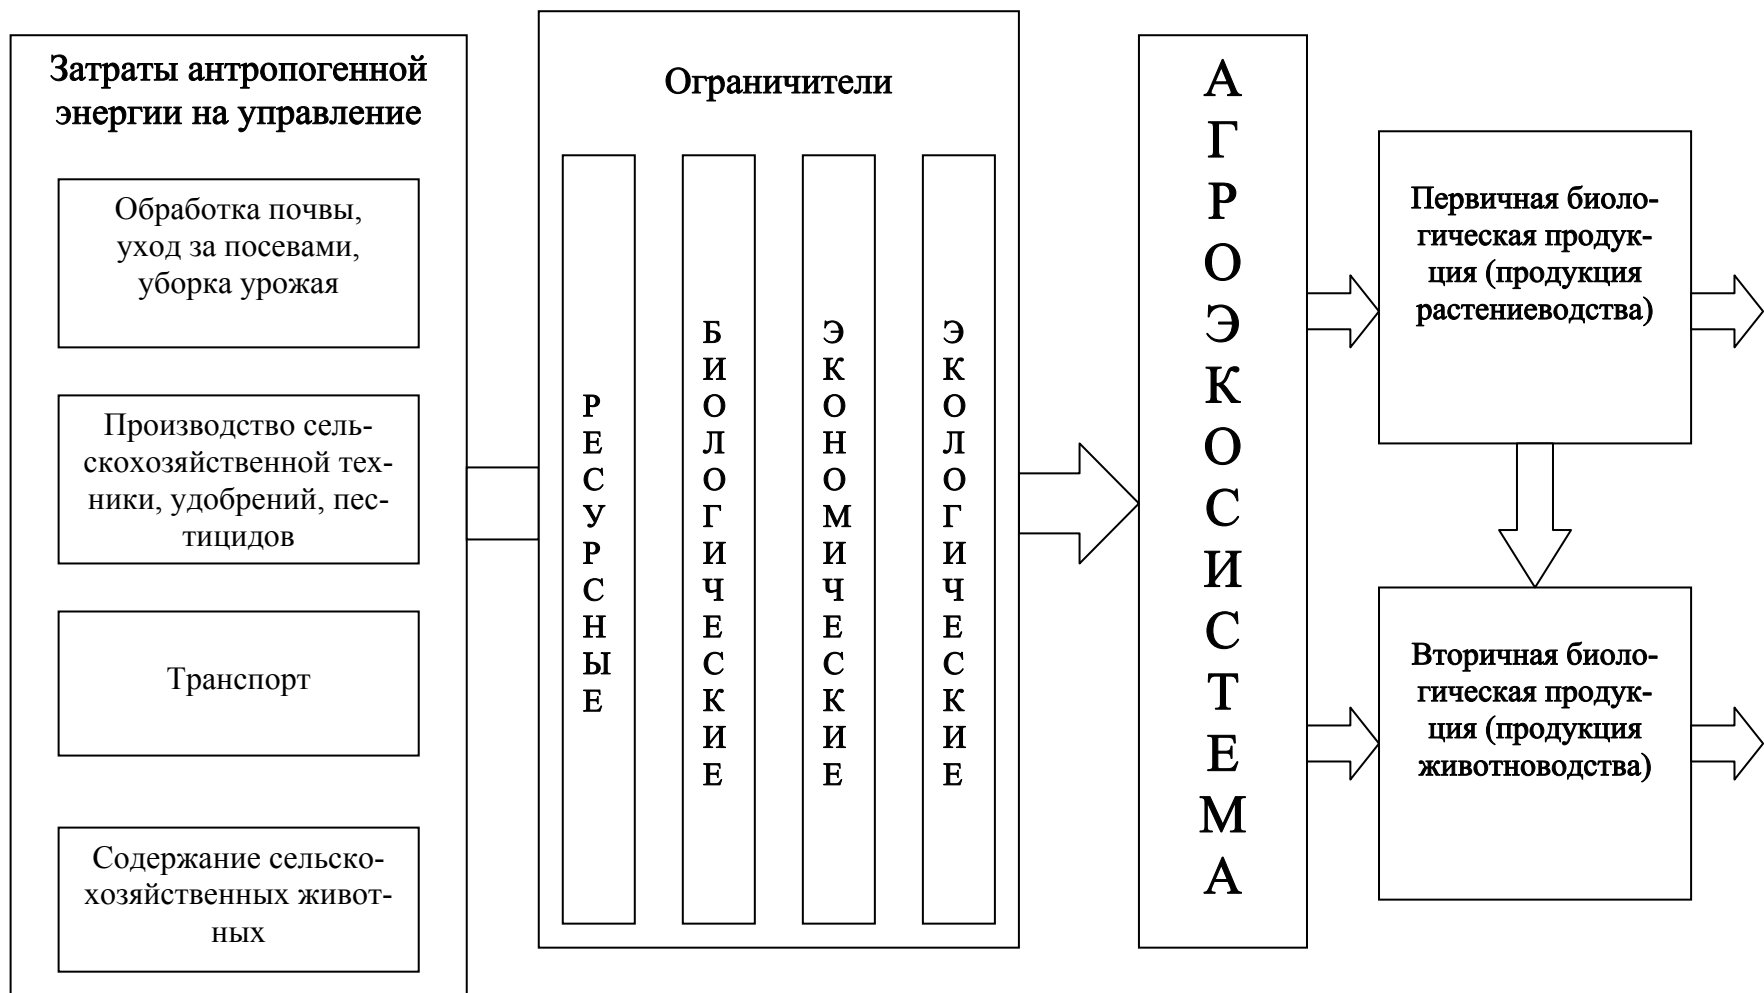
Затраты антропогенной энергии на управление

Обработка почвы, уход за посевами, уборка урожая

Производство сельскохозяйственной техники, удобрений, пестицидов

Транспорт

Содержание сельскохозяйственных животных

Ограничители

Ресурсные

Биологические

Экономические

Экологические

Агроэкосистема

Первичная биологическая продукция (продукция растениеводства)

Вторичная биологическая продукция (продукция животноводства)